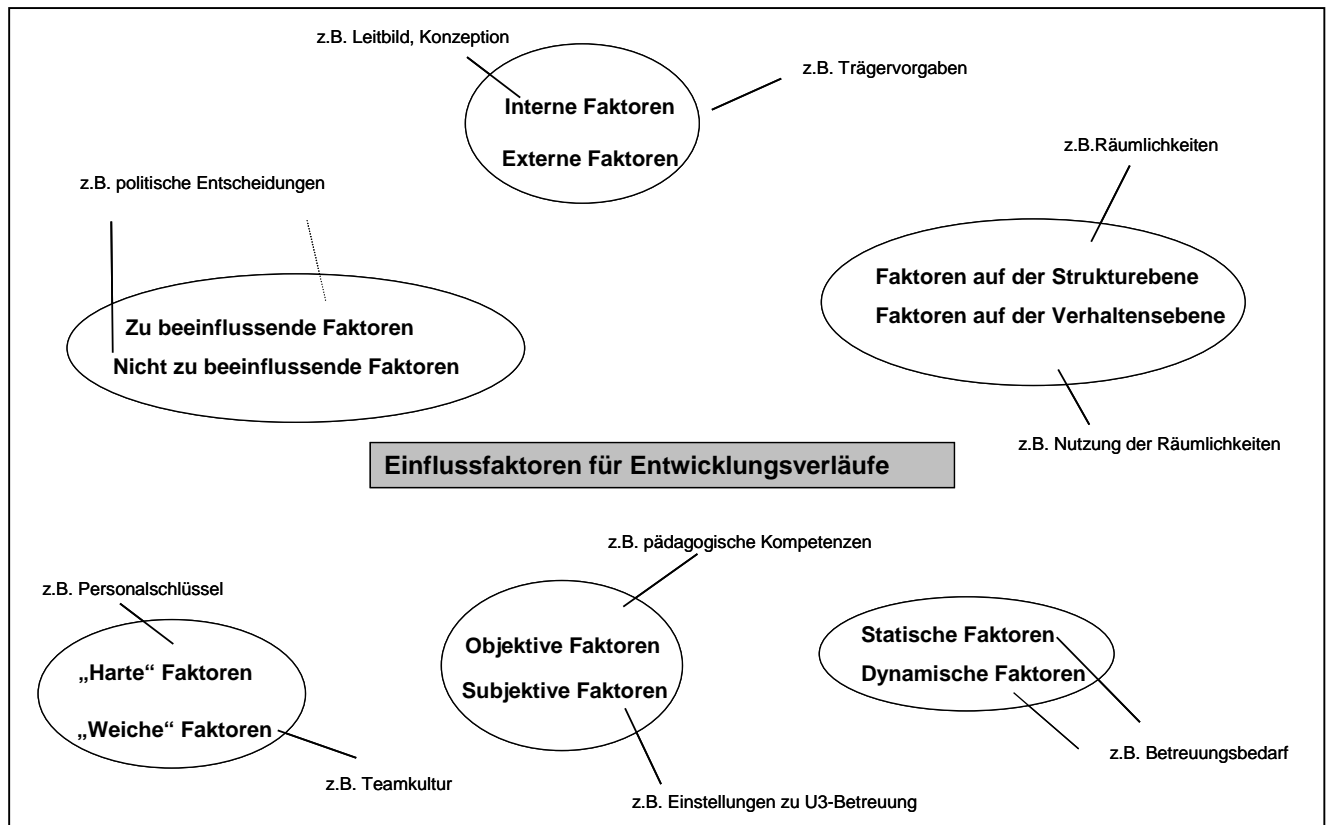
z.B. Leitbild, Konzeption

Interne Faktoren

Externe Faktoren

z.B. Trägervorgaben

z.B. politische Entscheidungen

Zu beeinflussende Faktoren

Nicht zu beeinflussende Faktoren

z.B.Räumlichkeiten

Faktoren auf der Strukturebene

Faktoren auf der Verhaltensebene

z.B. Nutzung der Räumlichkeiten

Einflussfaktoren für Entwicklungsverläufe

z.B. Personalschlüssel

„Harte“ Faktoren

„Weiche“ Faktoren

z.B. Teamkultur

z.B. pädagogische Kompetenzen

Objektive Faktoren

Subjektive Faktoren

z.B. Einstellungen zu U3-Betreuung

Statische Faktoren

Dynamische Faktoren

z.B. Betreuungsbedarf